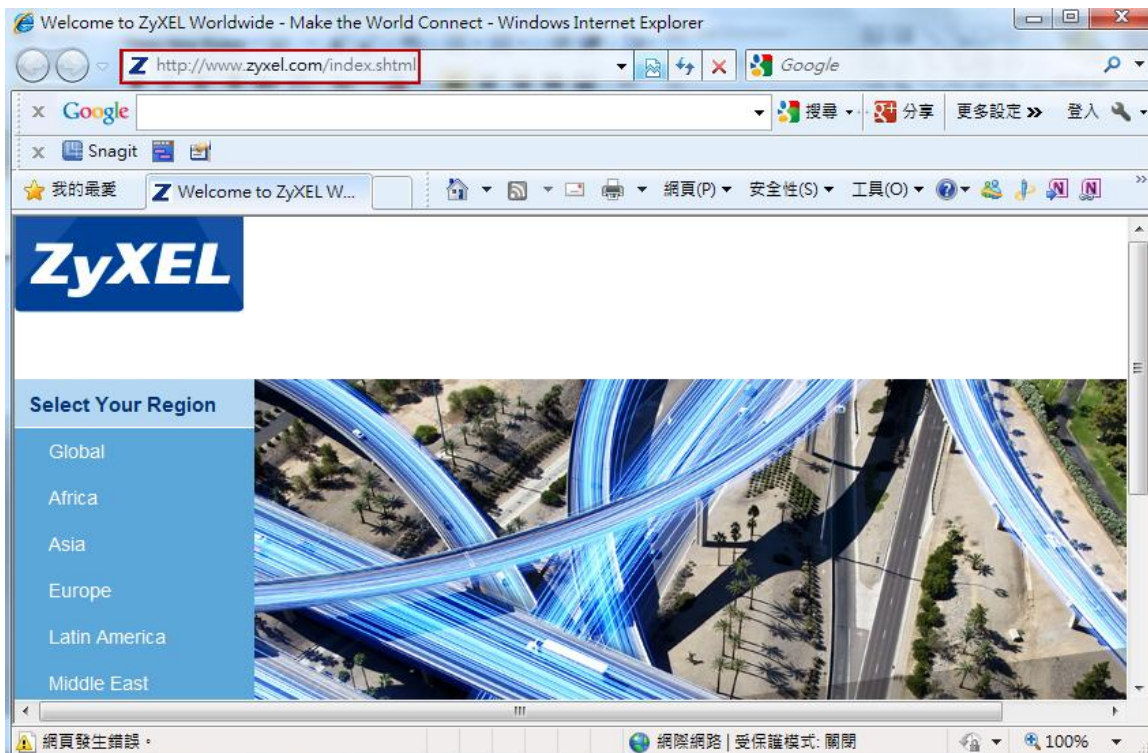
Welcome to ZyXEL Worldwide - Make the World Connect - Windows Internet Explorer

http://www.zyxel.com/index.shtml

Google

Google

搜尋 ▾

分享

更多設定 »

登入

Snagit

我的最愛

Welcome to ZyXEL W...

網頁(P) ▾ 安全性(S) ▾ 工具(O) ▾

ZyXEL

Select Your Region

Global

Africa

Asia

Europe

Latin America

Middle East

網頁發生錯誤。

網際網路 | 受保護模式: 關閉

100%